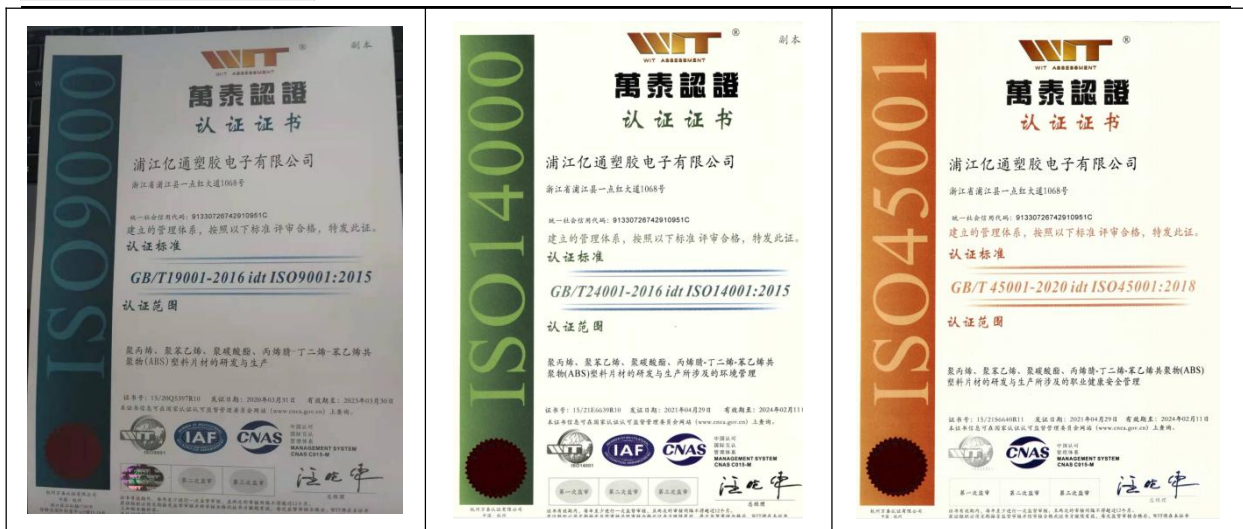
ISO9000

WIT ASSESSMENT

副本

萬泰認證
认证证书

浦江亿通塑胶电子有限公司
浙江省浦江县一点红大道1068号

统一社会信用代码：91330726742910951C
建立的管理体系，按照以下标准评审合格，特发此证。
认证标准

GB/T19001-2016 idt ISO9001:2015

认证范围

聚丙烯、聚苯乙烯、聚碳酸酯、丙烯腈-丁二烯-苯乙烯共聚物(ABS)塑料片材的研发与生产

证书号：15/20Q5397R10 发证日期：2020年03月31日 有效期至：2023年03月30日
本证书信息可在国家认证认可监督管理委员会官方网站（www.cnca.gov.cn）上查询。

IAF CNAS MANAGEMENT SYSTEM CNAS C015-M

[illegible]

ISO14000

WIT ASSESSMENT

副本

萬泰認證
认证证书

浦江亿通塑胶电子有限公司
浙江省浦江县一点红大道1068号

统一社会信用代码：91330726742910951C
建立的管理体系，按照以下标准评审合格，特发此证。
认证标准

GB/T24001-2016 idt ISO14001:2015

认证范围

聚丙烯、聚苯乙烯、聚碳酸酯、丙烯腈-丁二烯-苯乙烯共聚物(ABS)塑料片材的研发与生产所涉及的环境管理

证书号：15/21E6639R10 发证日期：2021年04月29日 有效期至：2024年02月11日
本证书信息可在国家认证认可监督管理委员会官方网站（www.cnca.gov.cn）上查询。

IAF CNAS MANAGEMENT SYSTEM CNAS C015-M

第一次监督 第二次监督 第三次监督

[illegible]

ISO45001

WIT ASSESSMENT

萬泰認證
认证证书

浦江亿通塑胶电子有限公司
浙江省浦江县一点红大道1068号

统一社会信用代码：91330726742910951C
建立的管理体系，按照以下标准评审合格，特发此证。
认证标准

GB/T 45001-2020 idt ISO45001:2018

认证范围

聚丙烯、聚苯乙烯、聚碳酸酯、丙烯腈-丁二烯-苯乙烯共聚物(ABS)塑料片材的研发与生产所涉及的职业健康安全管理

证书号：15/21S6640R11 发证日期：2021年04月29日 有效期至：2024年02月11日
本证书信息可在国家认证认可监督管理委员会官方网站（www.cnca.gov.cn）上查询。

CNAS MANAGEMENT SYSTEM CNAS C015-M

第一次监督 第二次监督 第三次监督

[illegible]